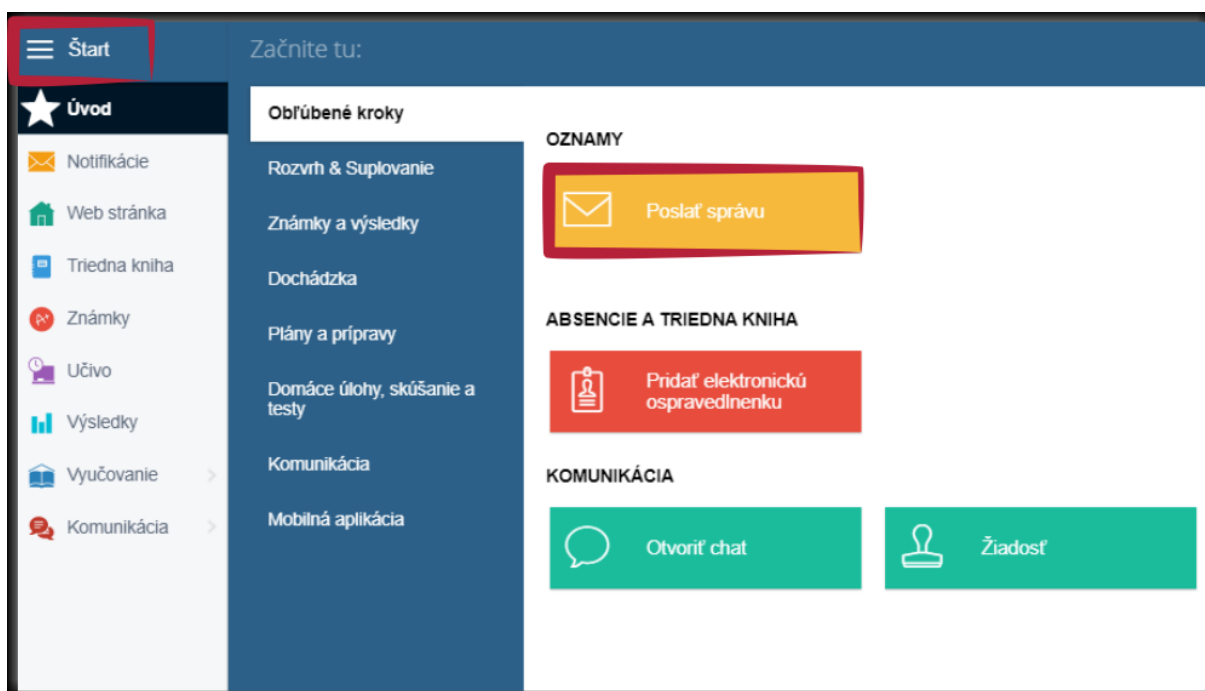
Štart

Začnite tu:

Úvod
Notifikácie
Web stránka
Triedna kniha
Známky
Učivo
Výsledky
Vyučovanie
Komunikácia

Obľúbené kroky
Rozvrh & Suplovanie
Známky a výsledky
Dochádzka
Plány a prípravy
Domáce úlohy, skúšanie a testy
Komunikácia
Mobilná aplikácia

OZNAMY
Poslať správu

ABSENCIE A TRIEDNA KNIHA
Pridať elektronickú ospravedlnenku

KOMUNIKÁCIA
Otvoriť chat
Žiadosť